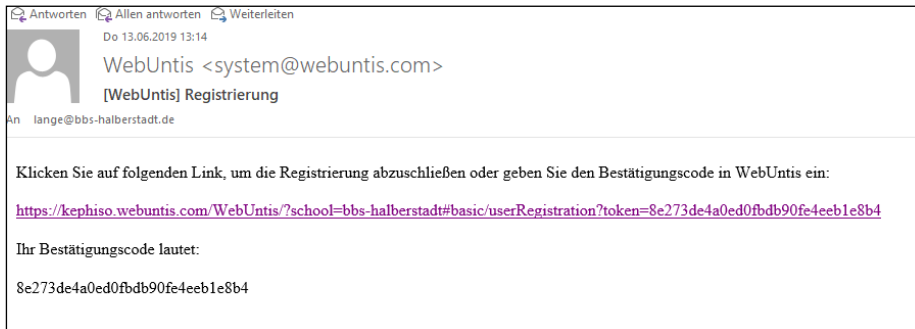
Antworten Allen antworten Weiterleiten

Do 13.06.2019 13:14

WebUntis <system@webuntis.com>

[WebUntis] Registrierung

An lange@bbs-halberstadt.de

Klicken Sie auf folgenden Link, um die Registrierung abzuschließen oder geben Sie den Bestätigungscode in WebUntis ein:

https://kephiso.webuntis.com/WebUntis/?school=bbs-halberstadt#basic/userRegistration?token=8e273de4a0ed0fbdb90fe4eeb1e8b4

Ihr Bestätigungscode lautet:

8e273de4a0ed0fbdb90fe4eeb1e8b4